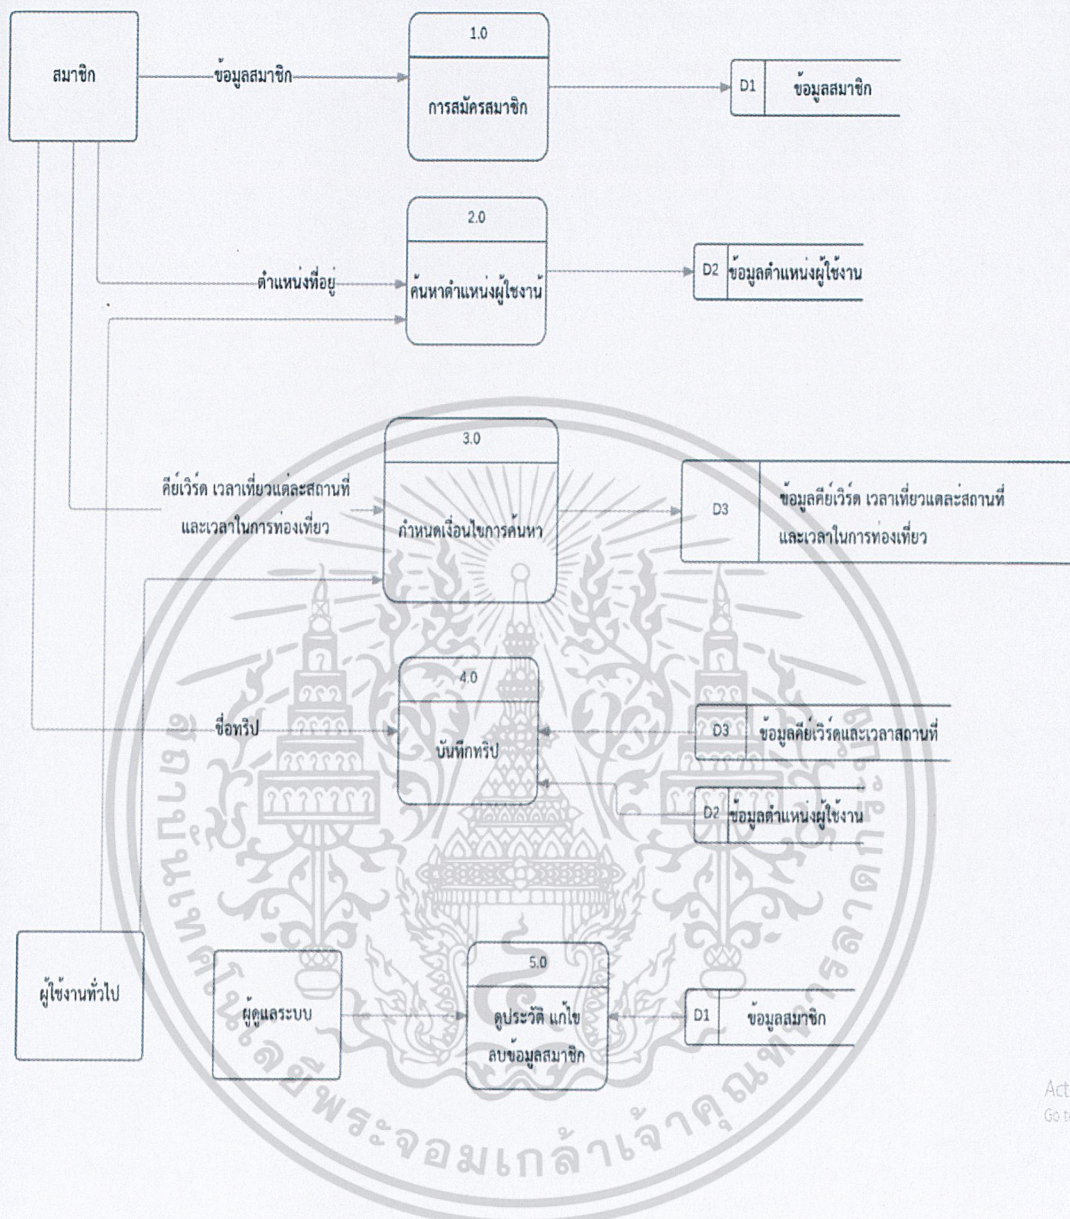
สมาชิก

ข้อมูลสมาชิก

1.0

การสมัครสมาชิก

D1 ข้อมูลสมาชิก

2.0

ตำแหน่งที่อยู่

ค้นหาตำแหน่งผู้ใชงาน

D2 ข้อมูลตำแหน่งผู้ใช้งาน

3.0

คีย์เวิร์ด เวลาเที่ยวแต่ละสถานที่ และเวลาในการท่องเที่ยว

กำหนดเงื่อนไขการค้นหา

D3 ข้อมูลคีย์เวิร์ด เวลาเที่ยวแตละสถานที่ และเวลาในการท่องเที่ยว

4.0

ชื่อทริป

บันทึกทริป

D3 ข้อมูลคีย์เวิร์ดและเวลาสถานที่

D2 ข้อมูลตำแหน่งผู้ใช้งาน

ผู้ใช้งานทั่วไป

ผู้ดูแลระบบ

5.0

ดูประวัติ แก้ไข ลบข้อมูลสมาชิก

D1 ข้อมูลสมาชิก

สถาบันเทคโนโลยีพระจอมเกล้าเจ้าคุณทหารลาดกระบัง

Act
Go t